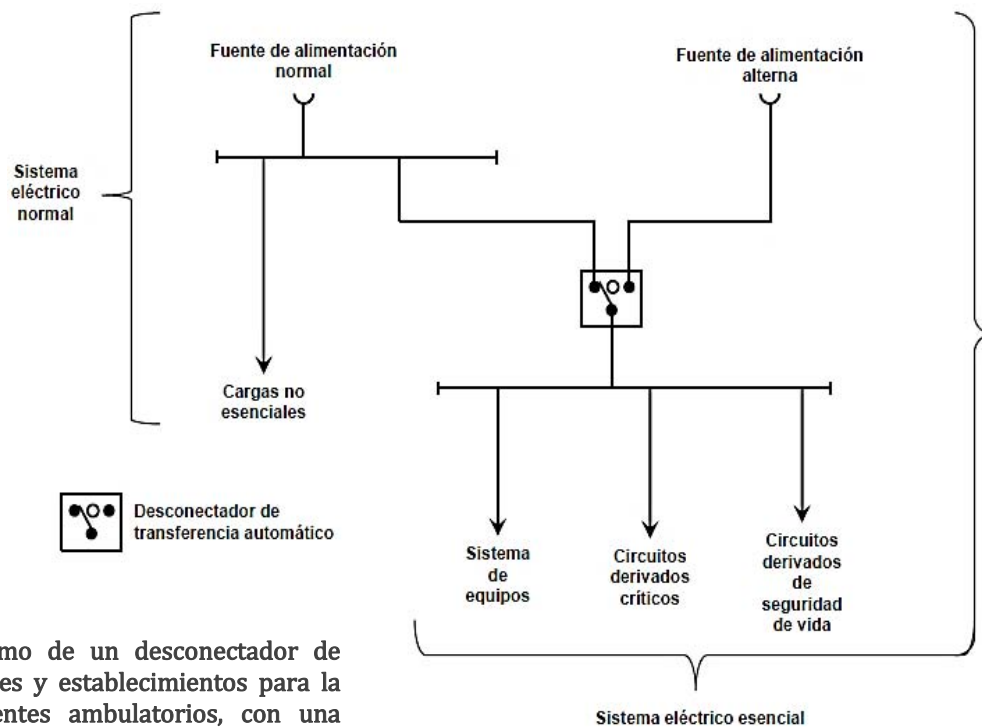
Fuente de alimentación normal

Fuente de alimentación alterna

Sistema eléctrico normal

Cargas no esenciales

Desconectador de transferencia automático

Sistema de equipos

Circuitos derivados críticos

Circuitos derivados de seguridad de vida

Sistema eléctrico esencial

mo de un desconectador de es y establecimientos para la entes ambulatorios, con una